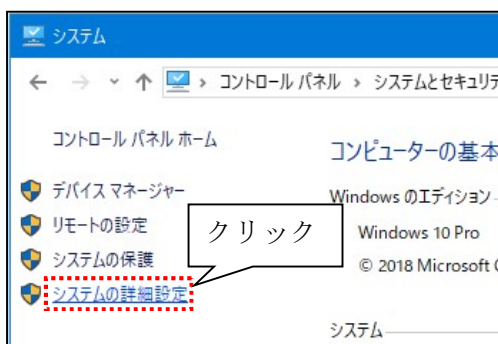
システム

← → ˅ ↑ > コントロール パネル > システムとセキュリテ

コントロール パネル ホーム

デバイス マネージャー

リモートの設定

システムの保護

システムの詳細設定

クリック

コンピューターの基本

Windows のエディション

Windows 10 Pro

© 2018 Microsoft C

システム